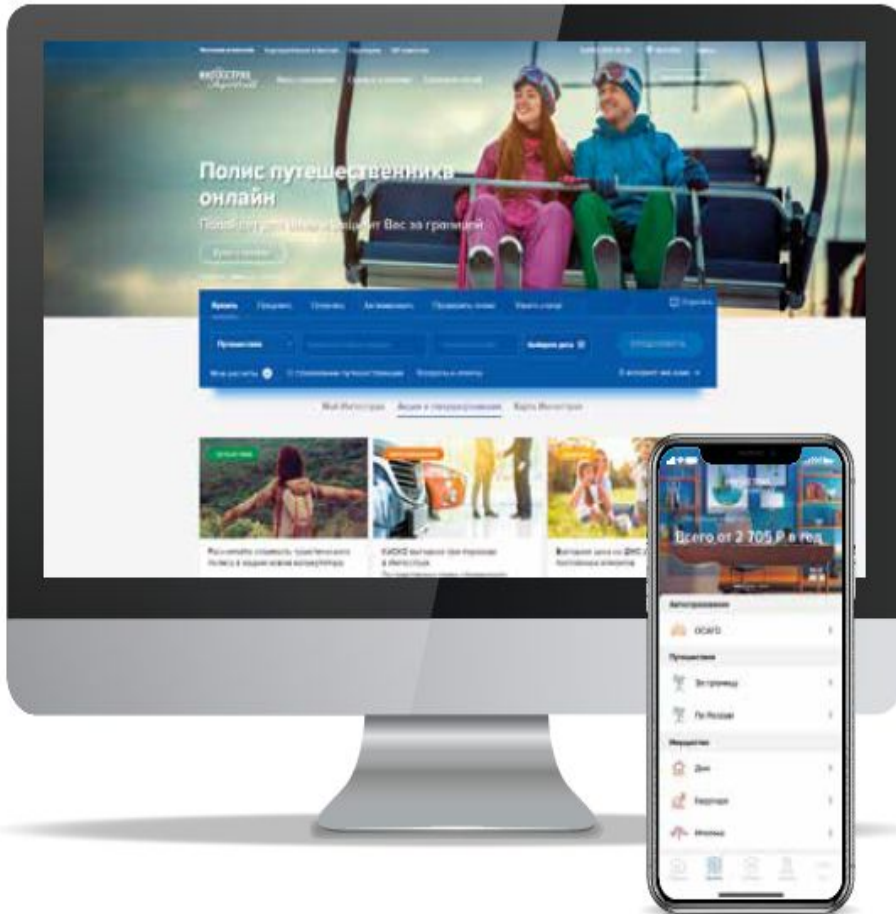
ИНГОССТРАХ

Полис путешественника онлайн

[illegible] т Вас за границей

Путешествия

Выберите даты

Мой Ингосстрах   Акции и спецпредложения   Карта Ингосстрах

Рассчитайте стоимость туристического полиса в нашем новом калькуляторе

КАСКО выгоднее при переходе в Ингосстрах

Выгодная цена на ДМС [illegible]

Всего от 2 705 ₽ в год

Автострахование

ОСАГО

Путешествия

За границу

По России

Имущество

Дом

Квартира

Ипотека